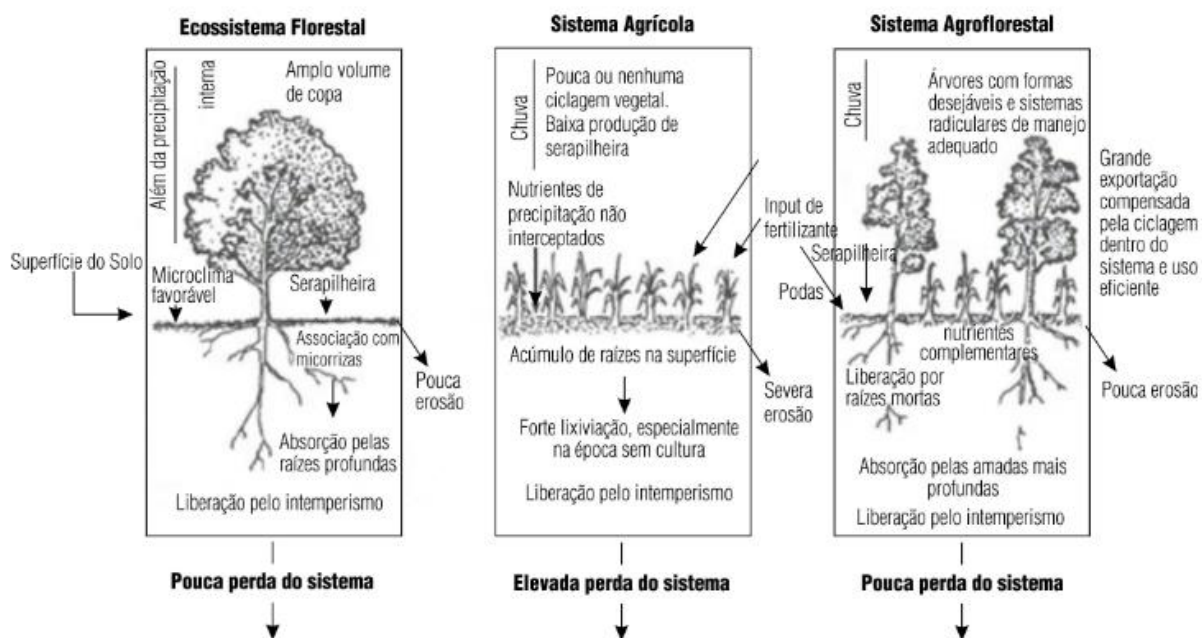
Ecossistema Florestal

Além da precipitação interna

Amplo volume de copa

Superfície do Solo

Microclima favorável

Serapilheira

Associação com micorrizas

Pouca erosão

Absorção pelas raízes profundas

Liberação pelo intemperismo

Pouca perda do sistema

Sistema Agrícola

Chuva

Pouca ou nenhuma ciclagem vegetal. Baixa produção de serapilheira

Nutrientes de precipitação não interceptados

Input de fertilizante

Acúmulo de raízes na superfície

Severa erosão

Forte lixiviação, especialmente na época sem cultura

Liberação pelo intemperismo

Elevada perda do sistema

Sistema Agroflorestal

Chuva

Árvores com formas desejáveis e sistemas radiculares de manejo adequado

Grande exportação compensada pela ciclagem dentro do sistema e uso eficiente

Serapilheira

Podas

nutrientes complementares

Liberação por raízes mortas

Pouca erosão

Absorção pelas amadas mais profundas

Liberação pelo intemperismo

Pouca perda do sistema